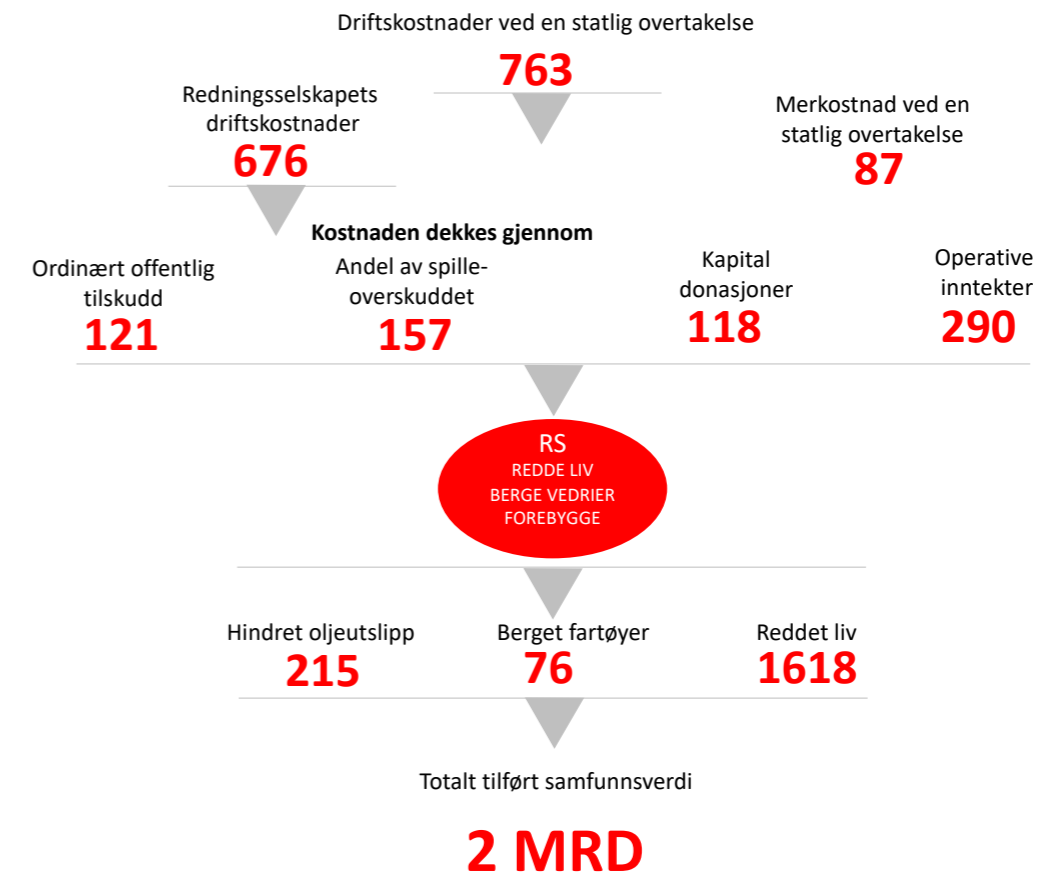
Driftskostnader ved en statlig overtakelse
763

Redningsselskapets driftskostnader
676

Merkostnad ved en statlig overtakelse
87

Kostnaden dekkes gjennom

Ordinært offentlig tilskudd
121

Andel av spilleoverskuddet
157

Kapital donasjoner
118

Operative inntekter
290

RS
REDDE LIV
BERGE VEDRIER
FOREBYGGE

Hindret oljeutslipp
215

Berget fartøyer
76

Reddet liv
1618

Totalt tilført samfunnsverdi

2 MRD